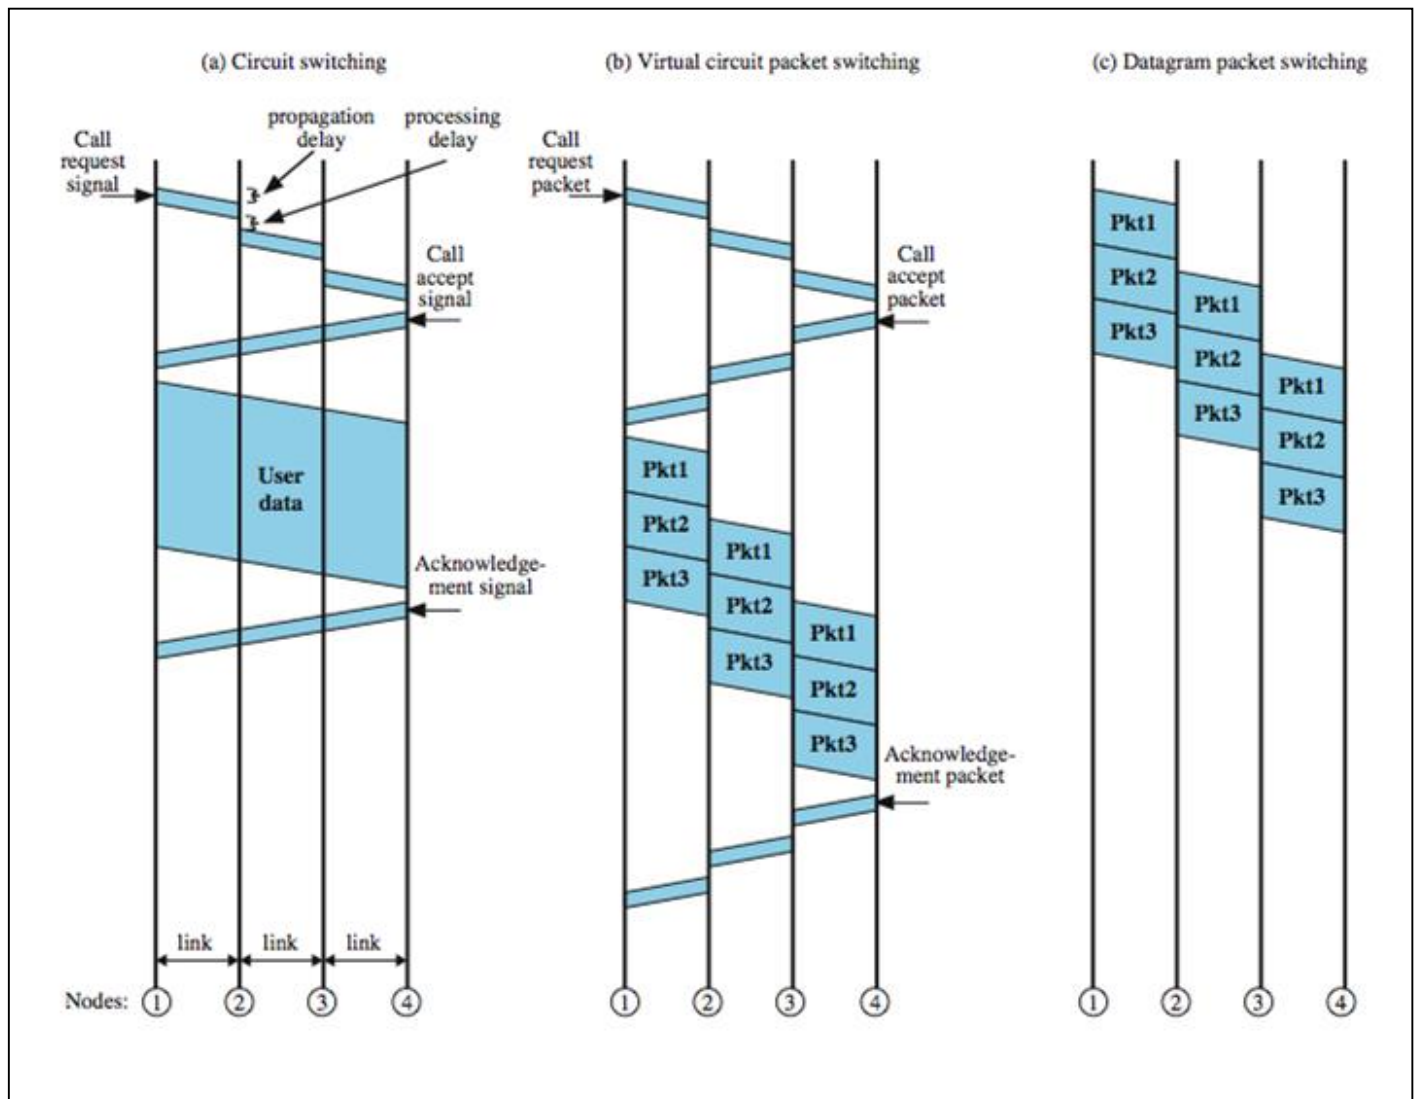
(a) Circuit switching

propagation delay

processing delay

Call request signal

Call accept signal

User data

Acknowledgement signal

link link link

Nodes: 1 2 3 4

(b) Virtual circuit packet switching

Call request packet

Call accept packet

Pkt1
Pkt2
Pkt3

Pkt1
Pkt2
Pkt3

Pkt1
Pkt2
Pkt3

Acknowledgement packet

1 2 3 4

(c) Datagram packet switching

Pkt1
Pkt2
Pkt3

Pkt1
Pkt2
Pkt3

Pkt1
Pkt2
Pkt3

1 2 3 4